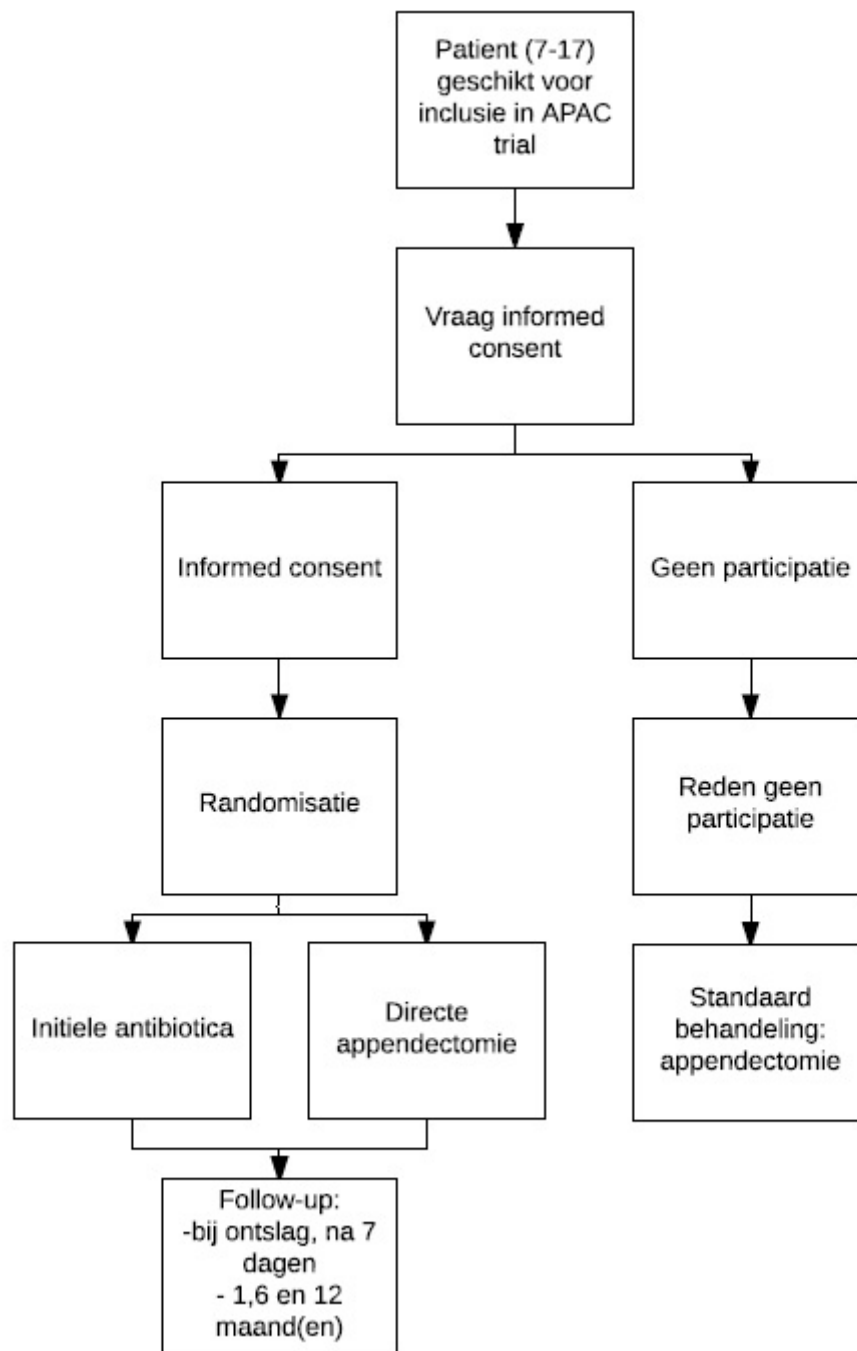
Patient (7-17) geschikt voor inclusie in APAC trial

Vraag informed consent

Informed consent

Geen participatie

Randomisatie

Reden geen participatie

Initiele antibiotica

Directe appendectomie

Standaard behandeling: appendectomie

Follow-up:
-bij ontslag, na 7 dagen
- 1,6 en 12 maand(en)